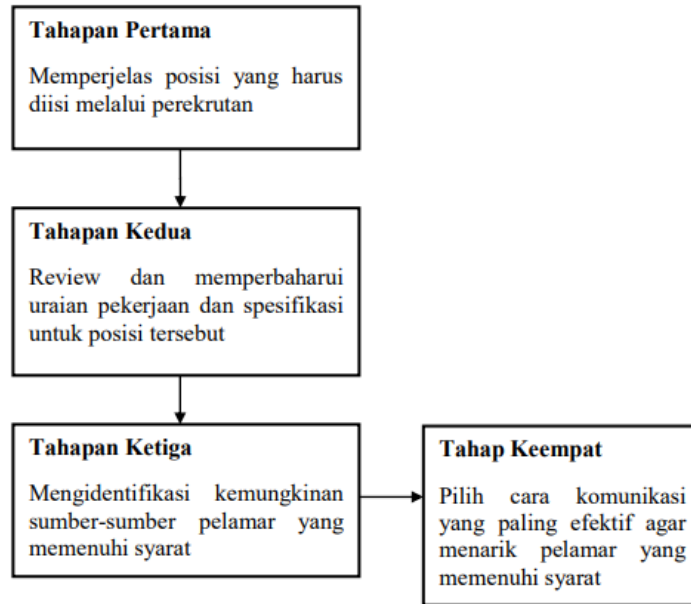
Tahapan Pertama

Memperjelas posisi yang harus diisi melalui perekrutan

Tahapan Kedua

Review dan memperbaharui uraian pekerjaan dan spesifikasi untuk posisi tersebut

Tahapan Ketiga

Mengidentifikasi kemungkinan sumber-sumber pelamar yang memenuhi syarat

Tahap Keempat

Pilih cara komunikasi yang paling efektif agar menarik pelamar yang memenuhi syarat